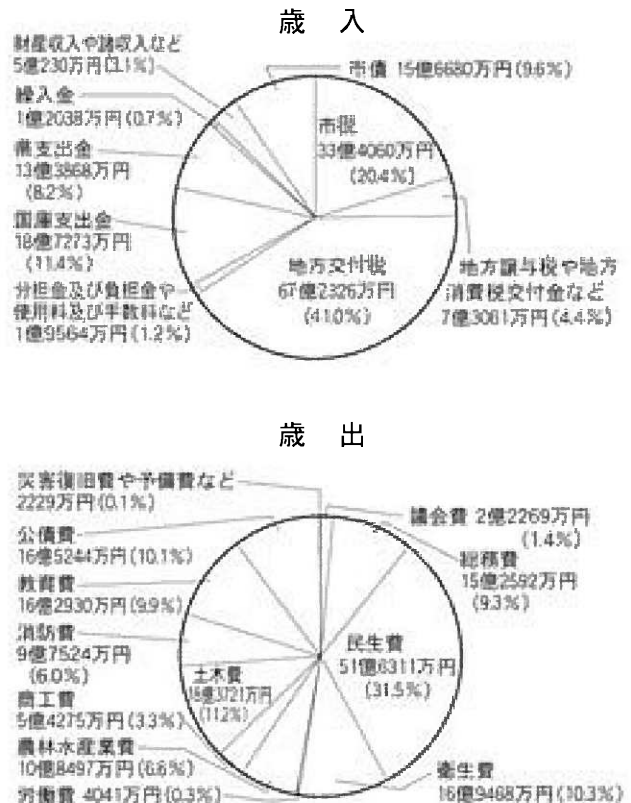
歳　入

財産収入や諸収入など
5億230万円(3.1%)

繰入金
1億2038万円(0.7%)

県支出金
13億3868万円
(8.2%)

国庫支出金
18億7273万円
(11.4%)

分担金及び負担金や
使用料及び手数料など
1億9564万円(1.2%)

市債 15億6680万円(9.6%)

市税
33億4060万円
(20.4%)

地方交付税
67億2326万円
(41.0%)

地方譲与税や地方
消費税交付金など
7億3081万円(4.4%)

歳　出

災害復旧費や予備費など
2229万円(0.1%)

公債費
16億5244万円(10.1%)

教育費
16億2930万円(9.9%)

消防費
9億7524万円
(6.0%)

商工費
5億4275万円(3.3%)

農林水産業費
10億8497万円(6.6%)

労働費 4041万円(0.3%)

議会費 2億2269万円
(1.4%)

総務費
15億2592万円
(9.3%)

民生費
51億6311万円
(31.5%)

土木費
18億3721万円
(11.2%)

衛生費
16億9468万円(10.3%)